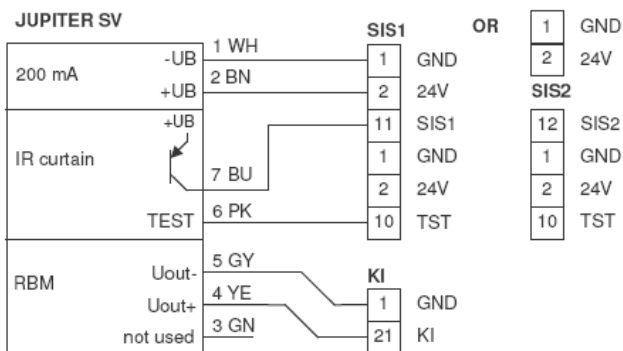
JUPITER SV

200 mA
-UB
+UB
1 WH
2 BN

IR curtain
+UB
7 BU
TEST
6 PK

RBM
Uout-
Uout+
not used
5 GY
4 YE
3 GN

SIS1
1 GND
2 24V
11 SIS1
1 GND
2 24V
10 TST

OR
1 GND
2 24V

SIS2
12 SIS2
1 GND
2 24V
10 TST

KI
1 GND
21 KI